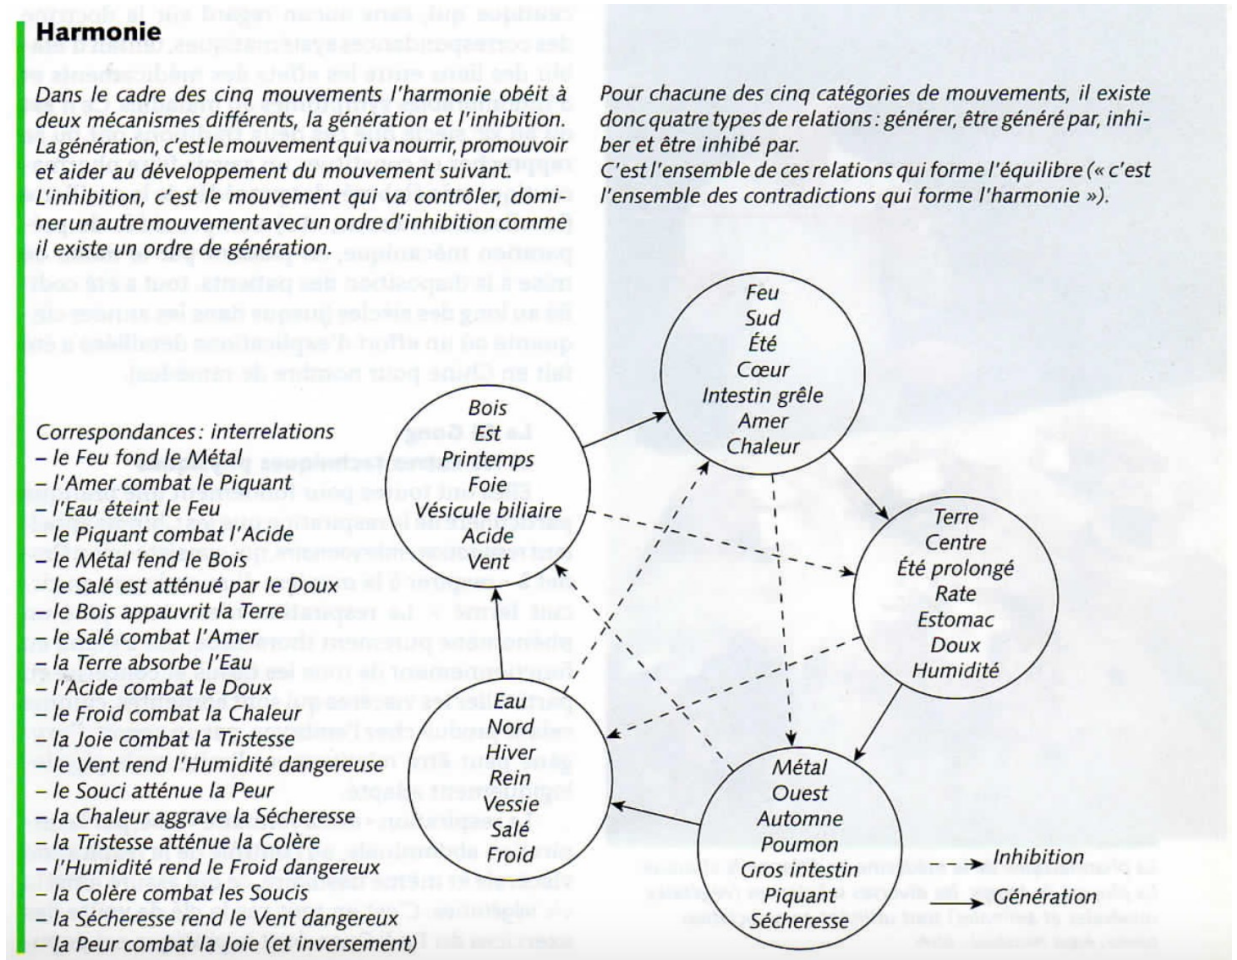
Harmonie

Dans le cadre des cinq mouvements l'harmonie obéit à deux mécanismes différents, la génération et l'inhibition. La génération, c'est le mouvement qui va nourrir, promouvoir et aider au développement du mouvement suivant. L'inhibition, c'est le mouvement qui va contrôler, dominer un autre mouvement avec un ordre d'inhibition comme il existe un ordre de génération.

Pour chacune des cinq catégories de mouvements, il existe donc quatre types de relations : générer, être généré par, inhiber et être inhibé par.
C'est l'ensemble de ces relations qui forme l'équilibre (« c'est l'ensemble des contradictions qui forme l'harmonie »).

Correspondances : interrelations
– le Feu fond le Métal
– l'Amer combat le Piquant
– l'Eau éteint le Feu
– le Piquant combat l'Acide
– le Métal fend le Bois
– le Salé est atténué par le Doux
– le Bois appauvrit la Terre
– le Salé combat l'Amer
– la Terre absorbe l'Eau
– l'Acide combat le Doux
– le Froid combat la Chaleur
– la Joie combat la Tristesse
– le Vent rend l'Humidité dangereuse
– le Souci atténue la Peur
– la Chaleur aggrave la Sécheresse
– la Tristesse atténue la Colère
– l'Humidité rend le Froid dangereux
– la Colère combat les Soucis
– la Sécheresse rend le Vent dangereux
– la Peur combat la Joie (et inversement)

Feu
Sud
Été
Cœur
Intestin grêle
Amer
Chaleur

Bois
Est
Printemps
Foie
Vésicule biliaire
Acide
Vent

Terre
Centre
Été prolongé
Rate
Estomac
Doux
Humidité

Eau
Nord
Hiver
Rein
Vessie
Salé
Froid

Métal
Ouest
Automne
Poumon
Gros intestin
Piquant
Sécheresse

Inhibition
Génération